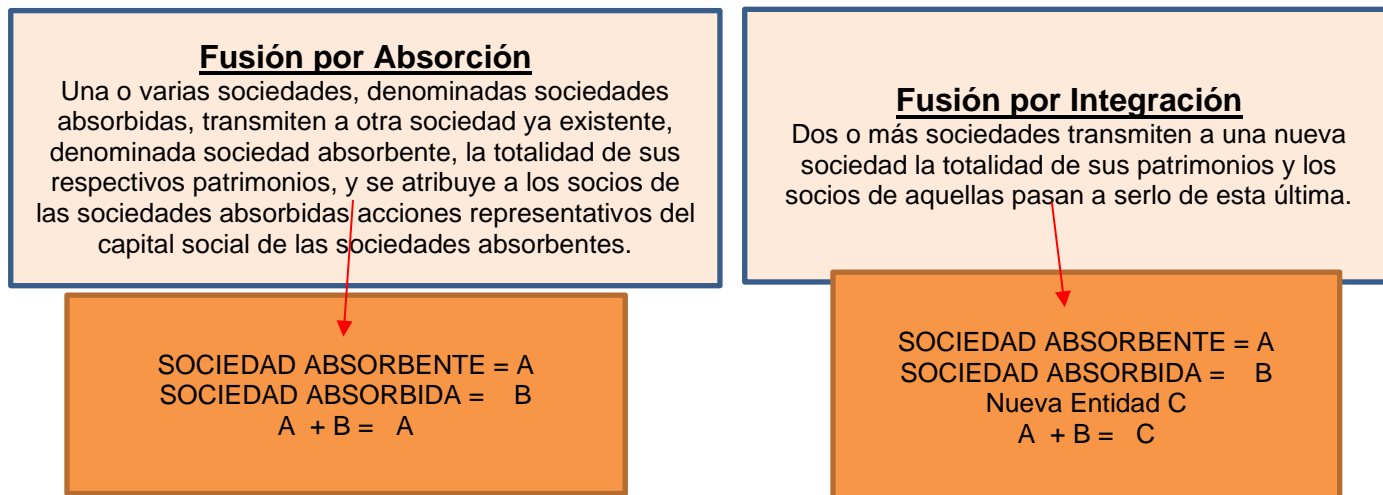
Fusión por Absorción

Una o varias sociedades, denominadas sociedades absorbidas, transmiten a otra sociedad ya existente, denominada sociedad absorbente, la totalidad de sus respectivos patrimonios, y se atribuye a los socios de las sociedades absorbidas acciones representativos del capital social de las sociedades absorbentes.

SOCIEDAD ABSORBENTE = A
SOCIEDAD ABSORBIDA = B
A + B = A

Fusión por Integración

Dos o más sociedades transmiten a una nueva sociedad la totalidad de sus patrimonios y los socios de aquellas pasan a serlo de esta última.

SOCIEDAD ABSORBENTE = A
SOCIEDAD ABSORBIDA = B
Nueva Entidad C
A + B = C